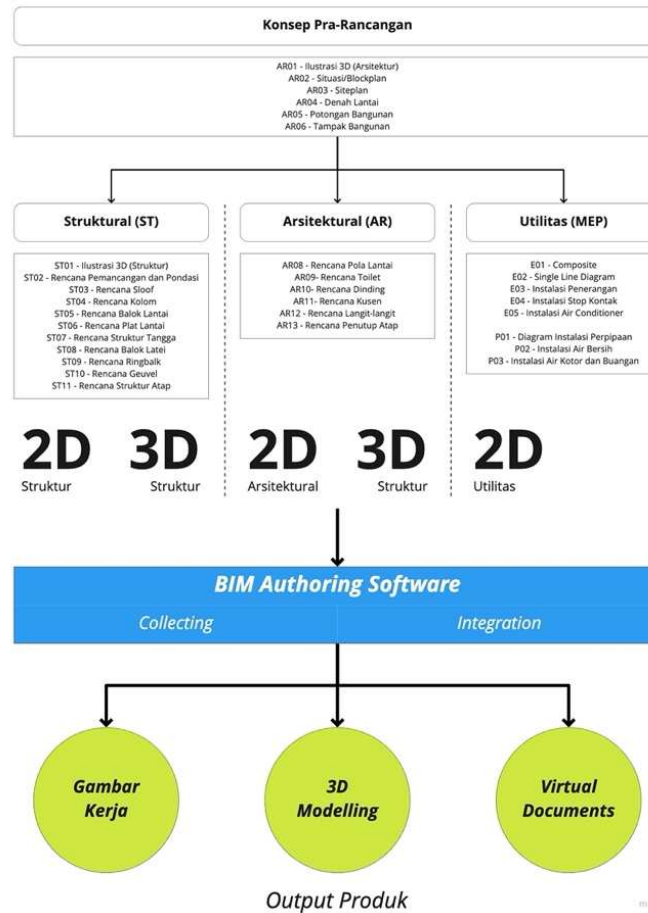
Konsep Pra-Rancangan

AR01 - Ilustrasi 3D (Arsitektur)
AR02 - Situasi/Blockplan
AR03 - Siteplan
AR04 - Denah Lantai
AR05 - Potongan Bangunan
AR06 - Tampak Bangunan

Struktural (ST)

ST01 - Ilustrasi 3D (Struktur)
ST02 - Rencana Pemancangan dan Pondasi
ST03 - Rencana Sloof
ST04 - Rencana Kolom
ST05 - Rencana Balok Lantai
ST06 - Rencana Plat Lantai
ST07 - Rencana Struktur Tangga
ST08 - Rencana Balok Latei
ST09 - Rencana Ringbalk
ST10 - Rencana Geuvel
ST11 - Rencana Struktur Atap

Arsitektural (AR)

AR08 - Rencana Pola Lantai
AR09- Rencana Toilet
AR10- Rencana Dinding
AR11- Rencana Kusen
AR12 - Rencana Langit-langit
AR13 - Rencana Penutup Atap

Utilitas (MEP)

E01 - Composite
E02 - Single Line Diagram
E03 - Instalasi Penerangan
E04 - Instalasi Stop Kontak
E05 - Instalasi Air Conditioner

P01 - Diagram Instalasi Perpipaan
P02 - Instalasi Air Bersih
P03 - Instalasi Air Kotor dan Buangan

2D Struktur
3D Struktur
2D Arsitektural
3D Struktur
2D Utilitas

BIM Authoring Software

Collecting
Integration

Gambar Kerja
3D Modelling
Virtual Documents

Output Produk